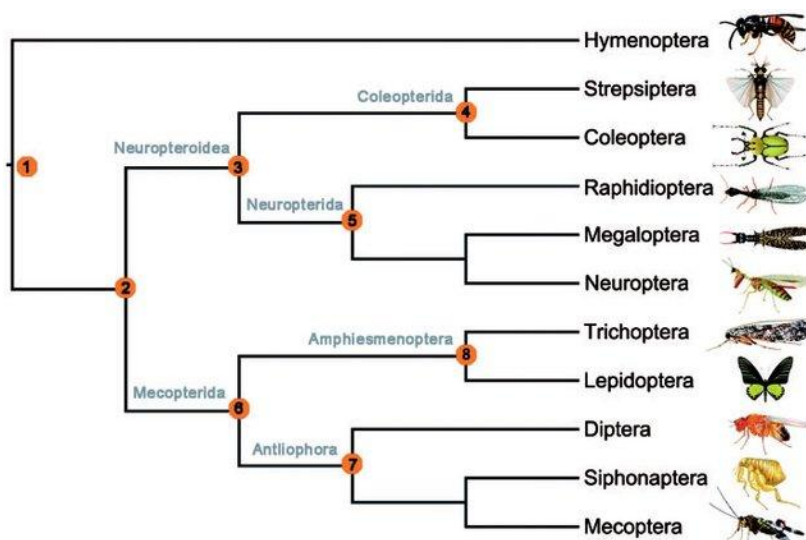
Hymenoptera
Coleopterida
Strepsiptera
Coleoptera
Neuropteroidea
1
3
4
Neuropterida
5
Raphidioptera
Megaloptera
Neuroptera
2
Amphiesmenoptera
8
Trichoptera
Lepidoptera
Mecopterida
6
Antliophora
7
Diptera
Siphonaptera
Mecoptera